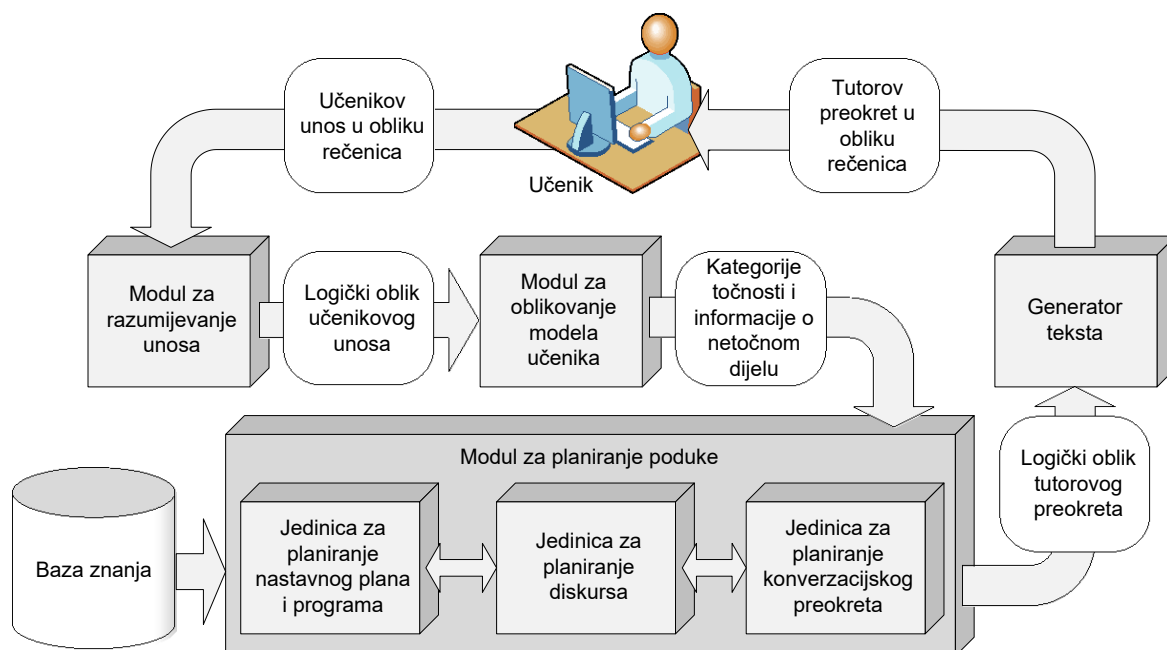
Učenikov unos u obliku rečenica

Učenik

Tutorov preokret u obliku rečenica

Modul za razumijevanje unosa

Logički oblik učenikovog unosa

Modul za oblikovanje modela učenika

Kategorije točnosti i informacije o netočnom dijelu

Generator teksta

Modul za planiranje poduke

Logički oblik tutorovog preokreta

Baza znanja

Jedinica za planiranje nastavnog plana i programa

Jedinica za planiranje diskursa

Jedinica za planiranje konverzacijskog preokreta